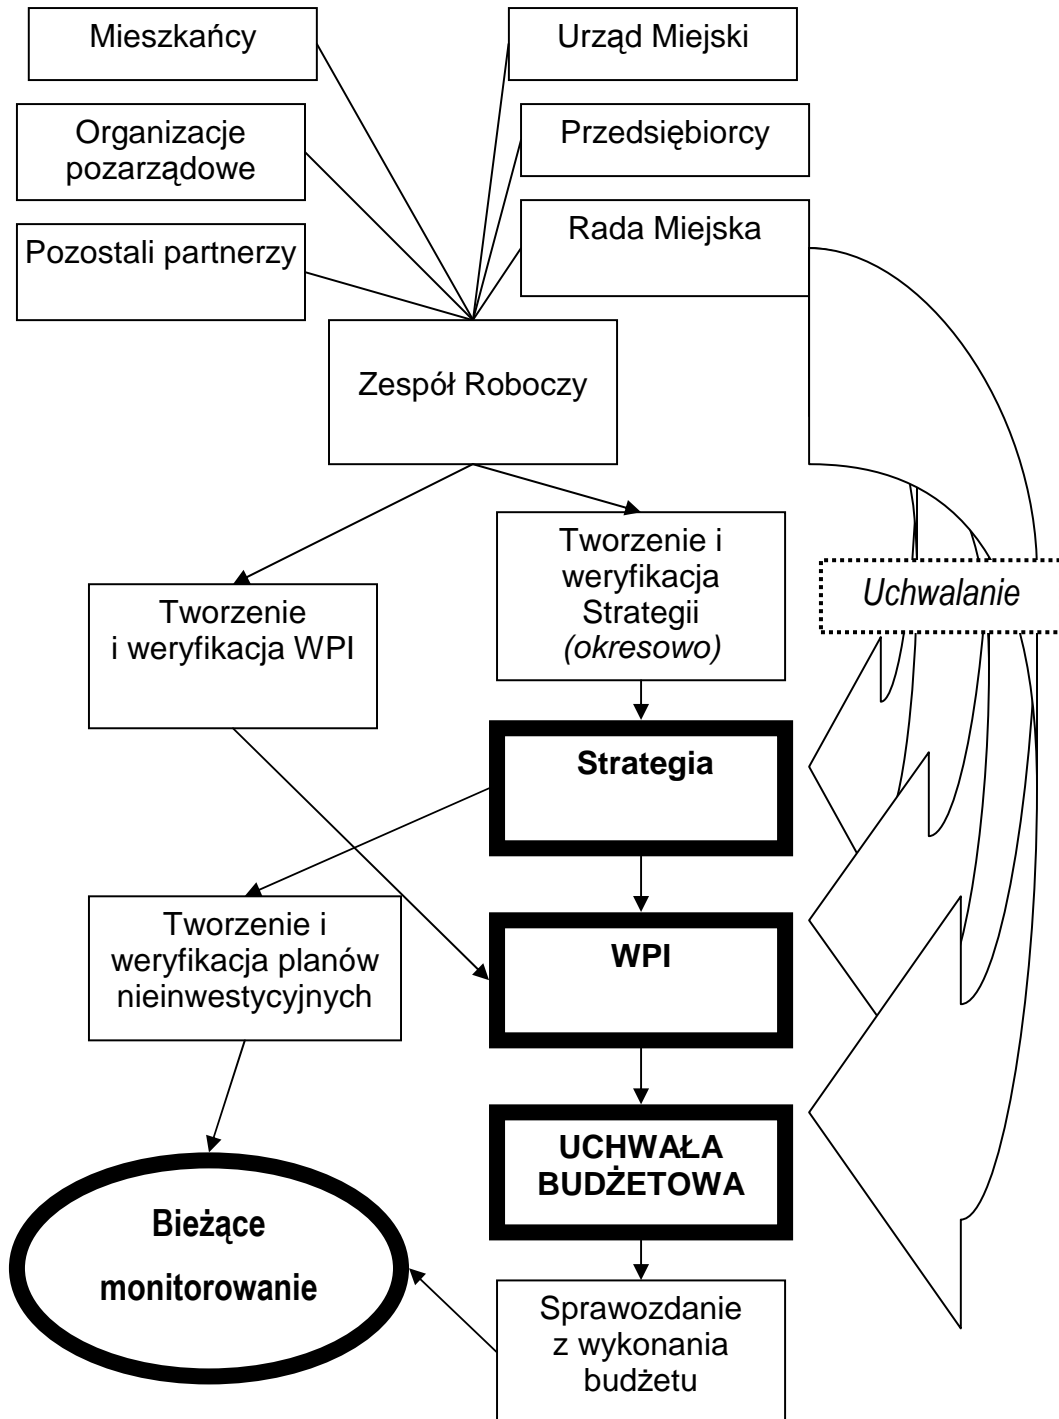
Mieszkańcy

Urząd Miejski

Organizacje pozarządowe

Przedsiębiorcy

Pozostali partnerzy

Rada Miejska

Zespół Roboczy

Tworzenie i weryfikacja Strategii *(okresowo)*

*Uchwalanie*

Tworzenie i weryfikacja WPI

**Strategia**

Tworzenie i weryfikacja planów nieinwestycyjnych

**WPI**

**UCHWAŁA BUDŻETOWA**

**Bieżące monitorowanie**

Sprawozdanie z wykonania budżetu